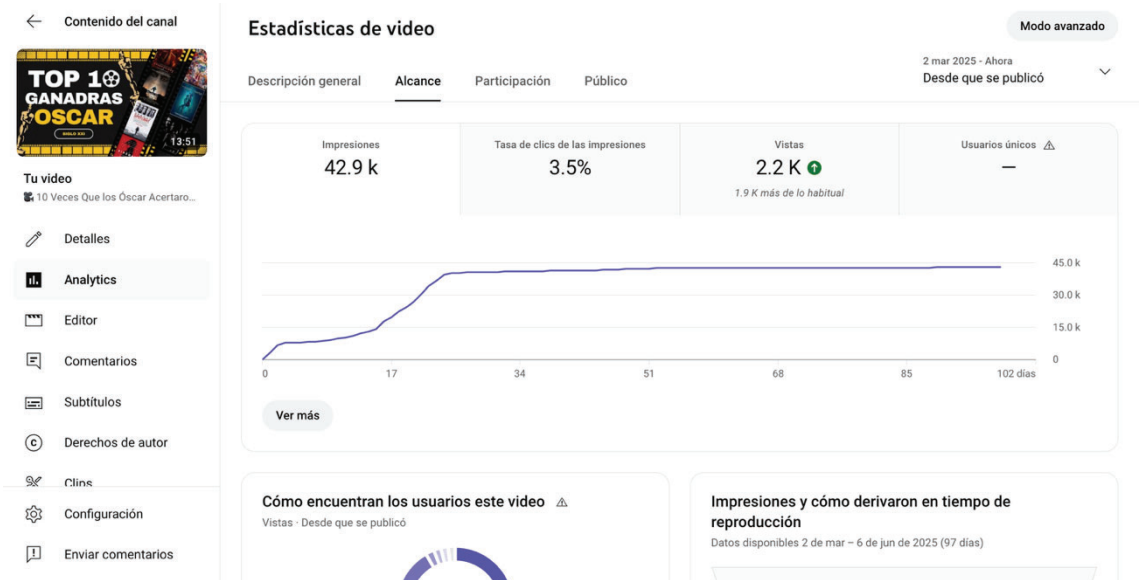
Contenido del canal

TOP 10 GANADRAS OSCAR
SIGLO XXI
13:51

Tu video
10 Veces Que los Óscar Acertaro...

Detalles
Analytics
Editor
Comentarios
Subtítulos
Derechos de autor
Clips
Configuración
Enviar comentarios

Estadísticas de video

Modo avanzado

Descripción general
Alcance
Participación
Público

2 mar 2025 - Ahora
Desde que se publicó

| Impresiones | Tasa de clics de las impresiones | Vistas | Usuarios únicos |
|---|---|---|---|
| 42.9 k | 3.5% | 2.2 K | — |
| | | 1.9 K más de lo habitual | |

45.0 k
30.0 k
15.0 k
0

0
17
34
51
68
85
102 días

Ver más

Cómo encuentran los usuarios este video
Vistas · Desde que se publicó

Impresiones y cómo derivaron en tiempo de reproducción
Datos disponibles 2 de mar – 6 de jun de 2025 (97 días)